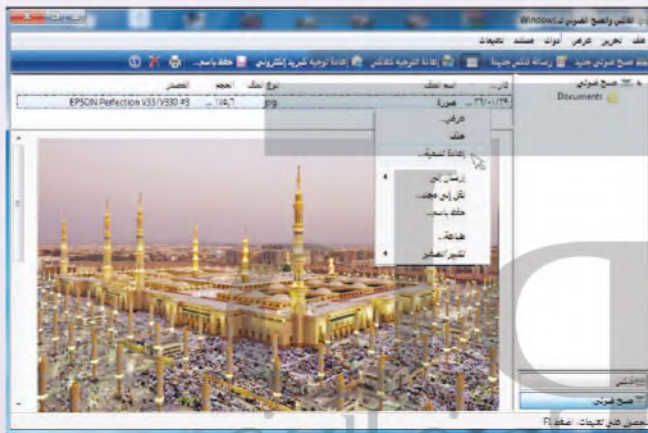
الفاكس والمسح الضوئي لـ Windows

ملف تحرير عرض أدوات مستند تعليمات

مسح ضوئي جديد | رسالة فاكس جديدة | إعادة توجيه كفاكس | إعادة توجيه كبريد إلكتروني | حفظ باسم...

مسح ضوئي
Documents

تاريخ... | اسم الملف | نوع الملف | الحجم | المصدر
٢٦/٠١/٢٩... | صورة | jpg | ١١٥,٦ ... | EPSON Perfection V33/V330 #3

عرض...
حذف
إعادة تسمية...
إرسال إلى
نقل إلى مجلد...
حفظ باسم...
طباعة...
تغيير المصدر

فاكس
مسح ضوئي

للحصول على تعليمات، اضغط F1